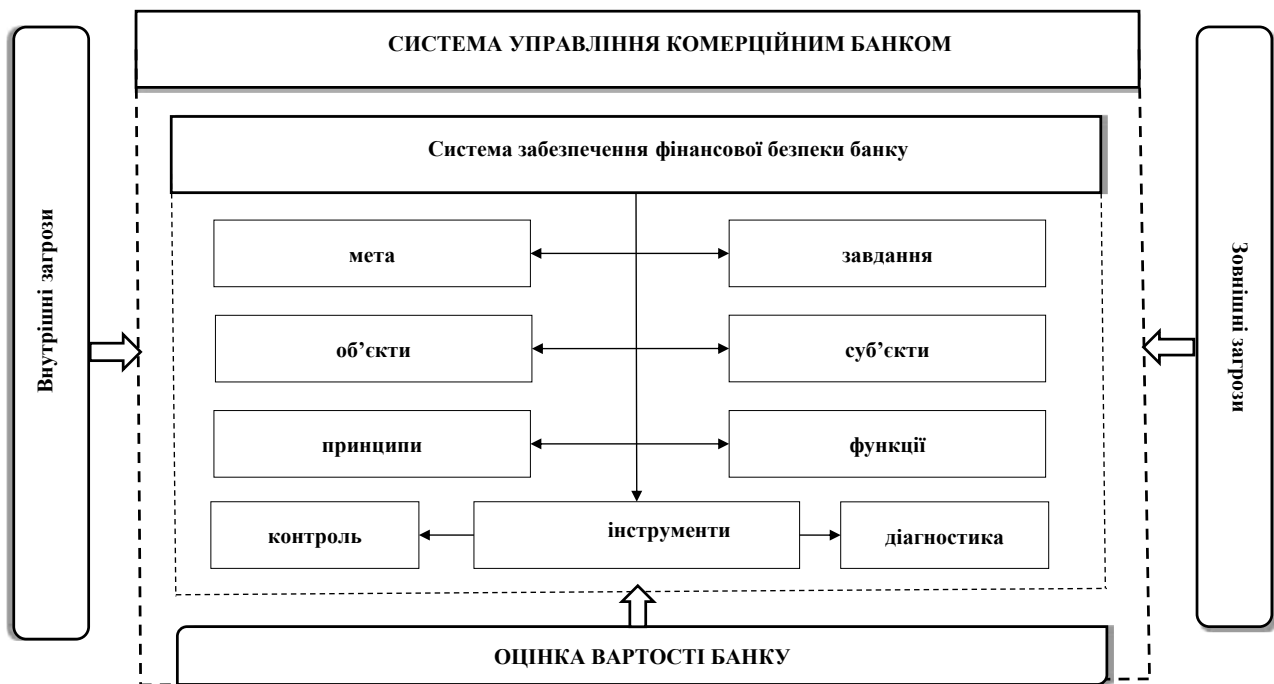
СИСТЕМА УПРАВЛІННЯ КОМЕРЦІЙНИМ БАНКОМ

Внутрішні загрози

Зовнішні загрози

Система забезпечення фінансової безпеки банку

мета

завдання

об'єкти

суб'єкти

принципи

функції

контроль

інструменти

діагностика

ОЦІНКА ВАРТОСТІ БАНКУ